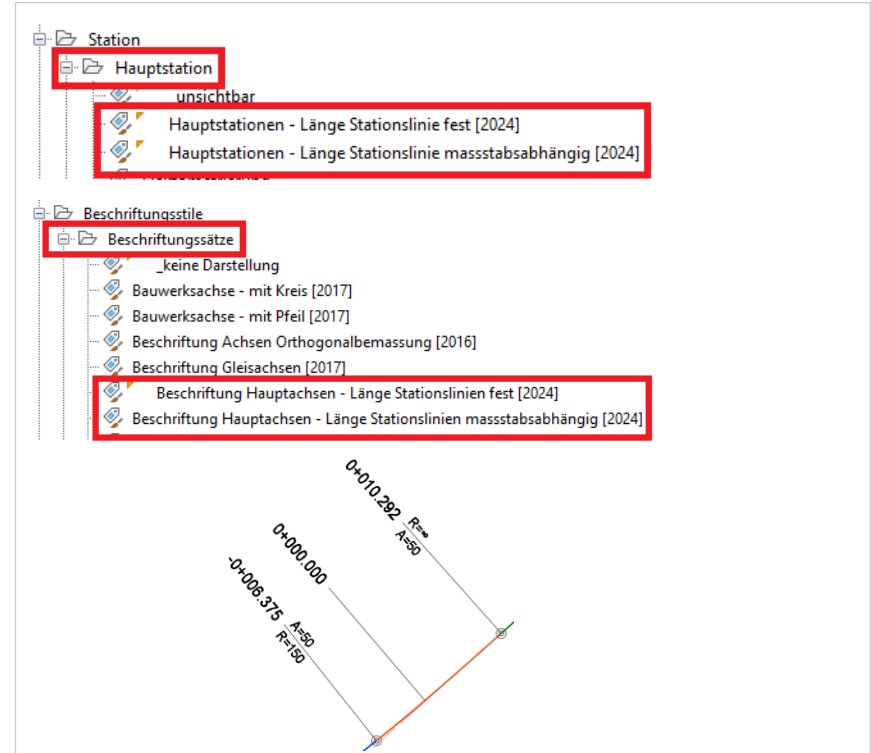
Station
Hauptstation
unsichtbar
Hauptstationen - Länge Stationslinie fest [2024]
Hauptstationen - Länge Stationslinie massstabsabhängig [2024]
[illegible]

Beschriftungsstile
Beschriftungssätze
_keine Darstellung
Bauwerksachse - mit Kreis [2017]
Bauwerksachse - mit Pfeil [2017]
Beschriftung Achsen Orthogonalbemassung [2016]
Beschriftung Gleisachsen [2017]
Beschriftung Hauptachsen - Länge Stationslinien fest [2024]
Beschriftung Hauptachsen - Länge Stationslinien massstabsabhängig [2024]

0+010.292
R=∞
A=50
0+000.000
-0+006.375
A=50
R=150